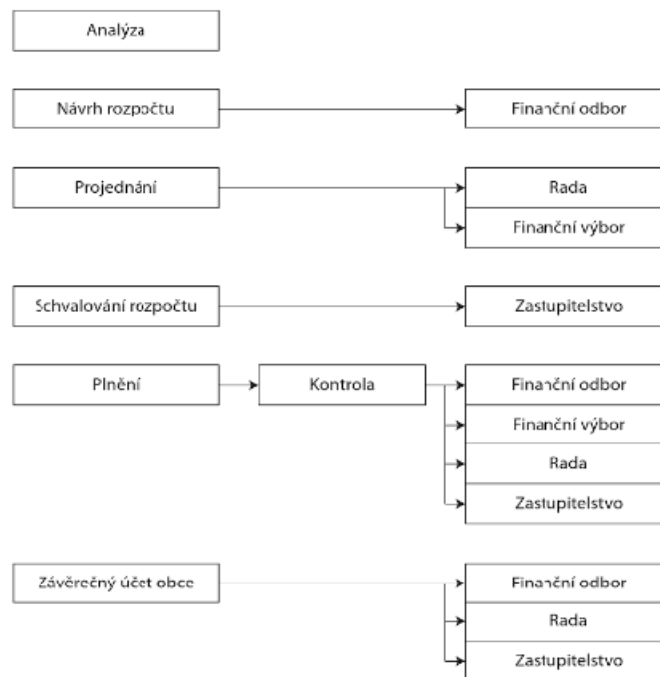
Analýza

Návrh rozpočtu

Finanční odbor

Projednání

Rada

Finanční výbor

Schvalování rozpočtu

Zastupitelstvo

Plnění

Kontrola

Finanční odbor

Finanční výbor

Rada

Zastupitelstvo

Závěrečný účet obce

Finanční odbor

Rada

Zastupitelstvo